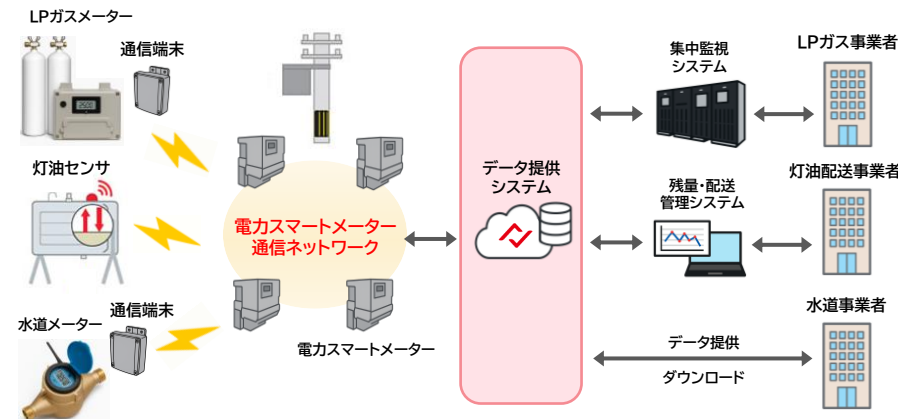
LPガスメーター

通信端末

灯油センサ

水道メーター

通信端末

電力スマートメーター通信ネットワーク

電力スマートメーター

データ提供システム

集中監視システム

LPガス事業者

残量・配送管理システム

灯油配送事業者

水道事業者

データ提供

ダウンロード